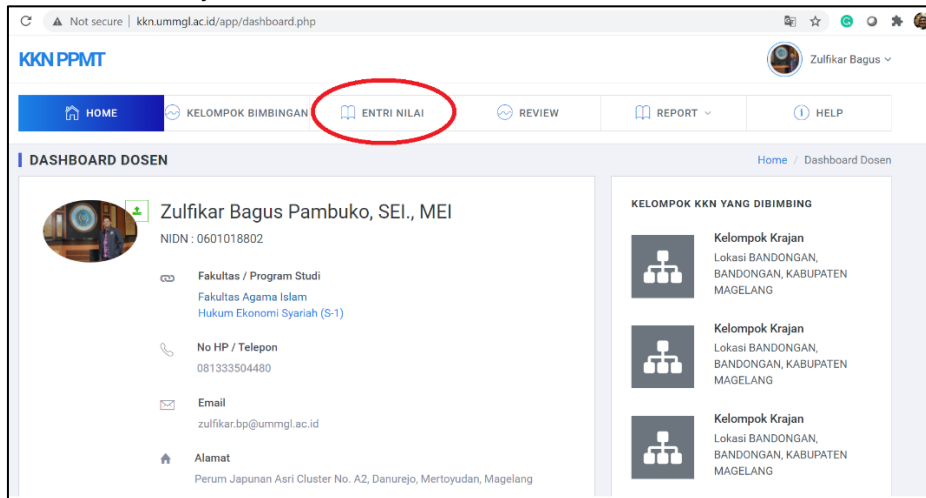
Not secure | kkn.ummgl.ac.id/app/dashboard.php

KKN PPMT

Zulfikar Bagus

HOME
KELOMPOK BIMBINGAN
ENTRI NILAI
REVIEW
REPORT
HELP

DASHBOARD DOSEN

Home / Dashboard Dosen

Zulfikar Bagus Pambuko, SEI., MEI

NIDN : 0601018802

Fakultas / Program Studi
Fakultas Agama Islam
Hukum Ekonomi Syariah (S-1)

No HP / Telepon
081333504480

Email
zulfikar.bp@ummgl.ac.id

Alamat
Perum Japunan Asri Cluster No. A2, Danurejo, Mertoyudan, Magelang

KELOMPOK KKN YANG DIBIMBING

Kelompok Krajan
Lokasi BANDONGAN, BANDONGAN, KABUPATEN MAGELANG

Kelompok Krajan
Lokasi BANDONGAN, BANDONGAN, KABUPATEN MAGELANG

Kelompok Krajan
Lokasi BANDONGAN, BANDONGAN, KABUPATEN MAGELANG